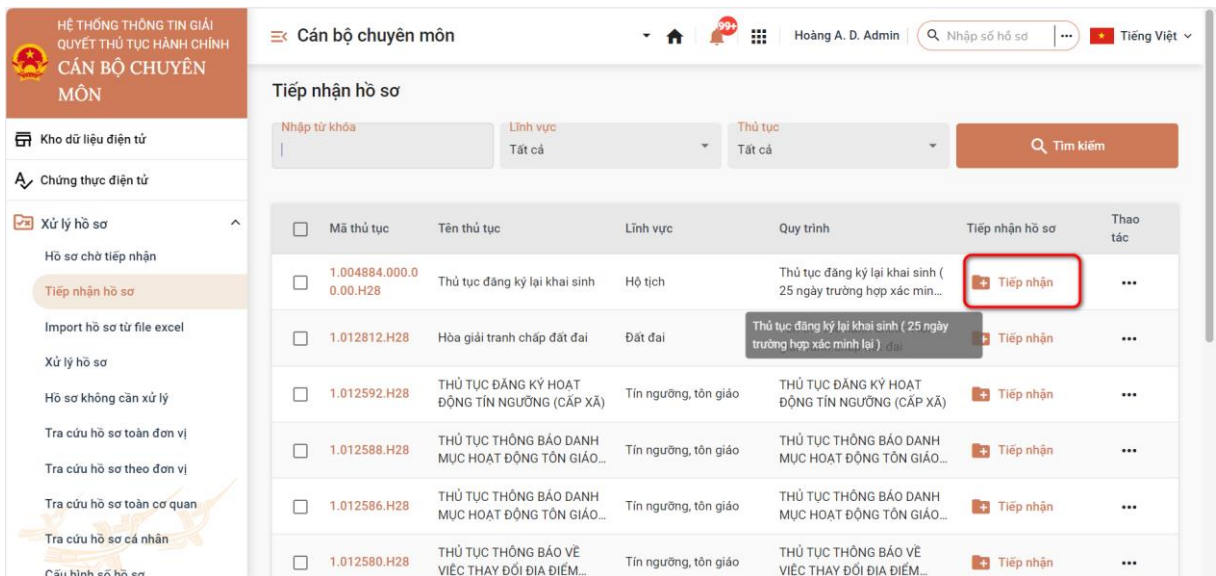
HỆ THỐNG THÔNG TIN GIẢI QUYẾT THỦ TỤC HÀNH CHÍNH
CÁN BỘ CHUYÊN MÔN

Kho dữ liệu điện tử
Chứng thực điện tử
Xử lý hồ sơ
Hồ sơ chờ tiếp nhận
Tiếp nhận hồ sơ
Import hồ sơ từ file excel
Xử lý hồ sơ
Hồ sơ không cần xử lý
Tra cứu hồ sơ toàn đơn vị
Tra cứu hồ sơ theo đơn vị
Tra cứu hồ sơ toàn cơ quan
Tra cứu hồ sơ cá nhân
Cấu hình số hồ sơ

Cán bộ chuyên môn
99+
Hoàng A. D. Admin
Nhập số hồ sơ
Tiếng Việt

Tiếp nhận hồ sơ

Nhập từ khóa
Lĩnh vực
Tất cả
Thủ tục
Tất cả
Tìm kiếm

| | Mã thủ tục | Tên thủ tục | Lĩnh vực | Quy trình | Tiếp nhận hồ sơ | Thao tác |
|---|---|---|---|---|---|---|
| | 1.004884.000.00.00.H28 | Thủ tục đăng ký lại khai sinh | Hộ tịch | Thủ tục đăng ký lại khai sinh ( 25 ngày trường hợp xác min... | Tiếp nhận | ••• |
| | 1.012812.H28 | Hòa giải tranh chấp đất đai | Đất đai | Thủ tục đăng ký lại khai sinh ( 25 ngày trường hợp xác minh lại ) | Tiếp nhận | ••• |
| | 1.012592.H28 | THỦ TỤC ĐĂNG KÝ HOẠT ĐỘNG TÍN NGƯỠNG (CẤP XÃ) | Tín ngưỡng, tôn giáo | THỦ TỤC ĐĂNG KÝ HOẠT ĐỘNG TÍN NGƯỠNG (CẤP XÃ) | Tiếp nhận | ••• |
| | 1.012588.H28 | THỦ TỤC THÔNG BÁO DANH MỤC HOẠT ĐỘNG TÔN GIÁO... | Tín ngưỡng, tôn giáo | THỦ TỤC THÔNG BÁO DANH MỤC HOẠT ĐỘNG TÔN GIÁO... | Tiếp nhận | ••• |
| | 1.012586.H28 | THỦ TỤC THÔNG BÁO DANH MỤC HOẠT ĐỘNG TÔN GIÁO... | Tín ngưỡng, tôn giáo | THỦ TỤC THÔNG BÁO DANH MỤC HOẠT ĐỘNG TÔN GIÁO... | Tiếp nhận | ••• |
| | 1.012580.H28 | THỦ TỤC THÔNG BÁO VỀ VIỆC THAY ĐỔI ĐỊA ĐIỂM... | Tín ngưỡng, tôn giáo | THỦ TỤC THÔNG BÁO VỀ VIỆC THAY ĐỔI ĐỊA ĐIỂM... | Tiếp nhận | ••• |